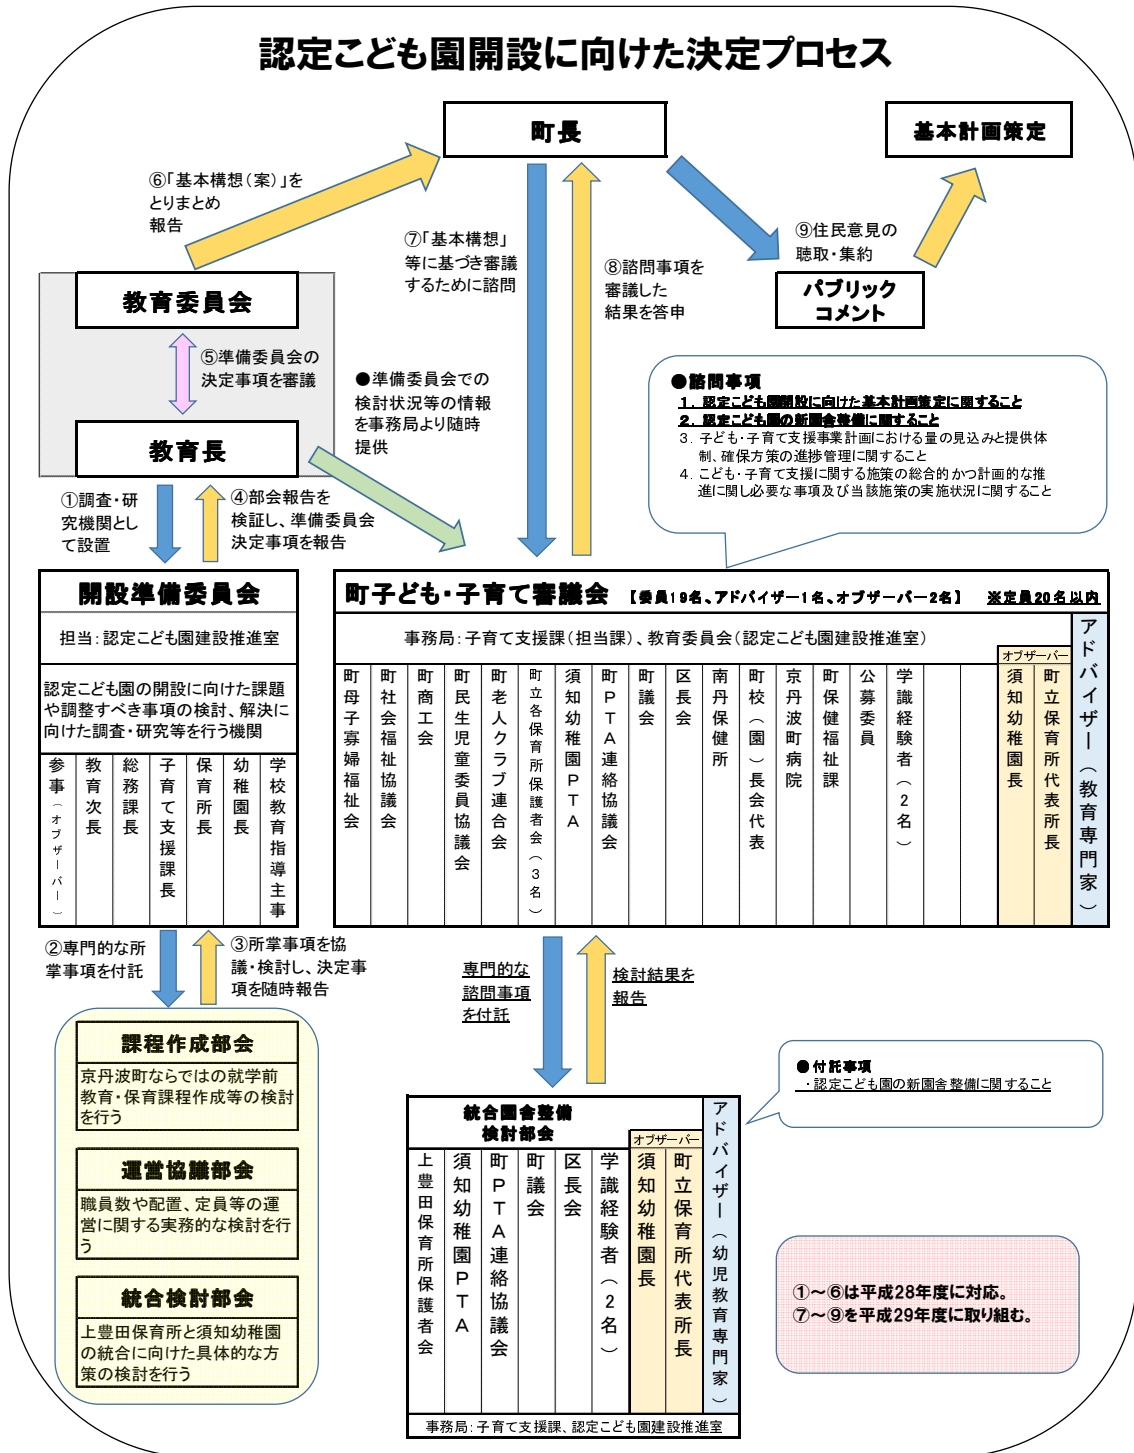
認定こども園開設に向けた決定プロセス

町長

基本計画策定

⑥「基本構想（案）」をとりまとめ報告

⑦「基本構想」等に基づき審議するために諮問

⑧諮問事項を審議した結果を答申

⑨住民意見の聴取・集約

パブリックコメント

教育委員会

⑤準備委員会の決定事項を審議

教育長

●準備委員会での検討状況等の情報を事務局より随時提供

●諮問事項
1. 認定こども園開設に向けた基本計画策定に関すること
2. 認定こども園の新園舎整備に関すること
3. 子ども・子育て支援事業計画における量の見込みと提供体制、確保方策の進捗管理に関すること
4. こども・子育て支援に関する施策の総合的かつ計画的な推進に関し必要な事項及び当該施策の実施状況に関すること

①調査・研究機関として設置

④部会報告を検証し、準備委員会決定事項を報告

開設準備委員会

担当：認定こども園建設推進室

認定こども園の開設に向けた課題や調整すべき事項の検討、解決に向けた調査・研究等を行う機関

| 参事（オブザーバー） | 教育次長 | 総務課長 | 子育て支援課長 | 保育所長 | 幼稚園長 | 学校教育指導主事 |
|---|---|---|---|---|---|---|

町子ども・子育て審議会 【委員19名、アドバイザー1名、オブザーバー2名】 ※定員20名以内

事務局：子育て支援課（担当課）、教育委員会（認定こども園建設推進室）

オブザーバー

| 町母子寡婦福祉会 | 町社会福祉協議会 | 町商工会 | 町民生児童委員協議会 | 町老人クラブ連合会 | 町立各保育所保護者会（3名） | 須知幼稚園PTA | 町PTA連絡協議会 | 町議会 | 区長会 | 南丹保健所 | 町校（園）長会代表 | 京丹波町病院 | 町保健福祉課 | 公募委員 | 学識経験者（2名） | | | 須知幼稚園長 | 町立保育所代表所長 | アドバイザー（教育専門家） |
|---|---|---|---|---|---|---|---|---|---|---|---|---|---|---|---|---|---|---|---|---|

②専門的な所掌事項を付託

③所掌事項を協議・検討し、決定事項を随時報告

専門的な諮問事項を付託

検討結果を報告

課程作成部会
京丹波町ならではの就学前教育・保育課程作成等の検討を行う

運営協議部会
職員数や配置、定員等の運営に関する実務的な検討を行う

統合検討部会
上豊田保育所と須知幼稚園の統合に向けた具体的な方策の検討を行う

●付託事項
・認定こども園の新園舎整備に関すること

統合園舎整備検討部会

オブザーバー

| 上豊田保育所保護者会 | 須知幼稚園PTA | 町PTA連絡協議会 | 町議会 | 区長会 | 学識経験者（2名） | 須知幼稚園長 | 町立保育所代表所長 | アドバイザー（幼児教育専門家） |
|---|---|---|---|---|---|---|---|---|

事務局：子育て支援課、認定こども園建設推進室

①～⑥は平成28年度に対応。
⑦～⑨を平成29年度に取り組む。